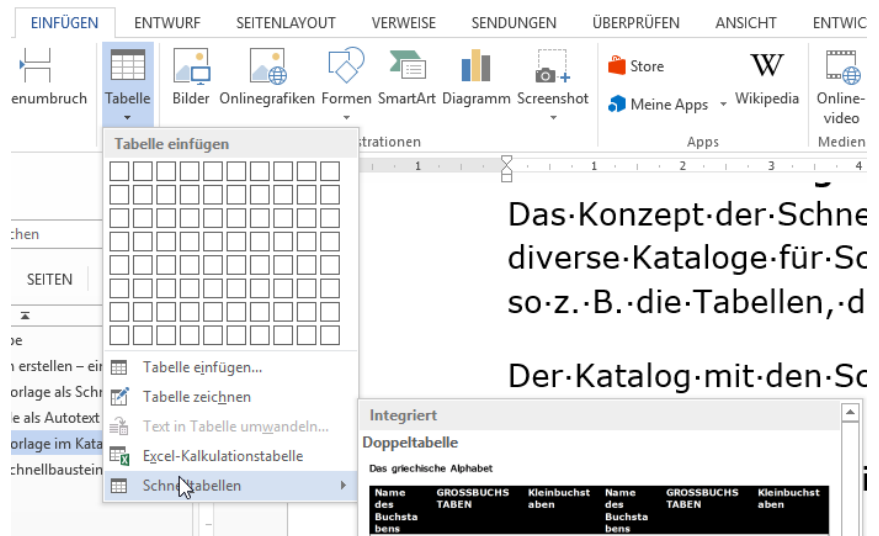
EINFÜGEN ENTWURF SEITENLAYOUT VERWEISE SENDUNGEN ÜBERPRÜFEN ANSICHT ENTWIC

enumbruch Tabelle Bilder Onlinegrafiken Formen SmartArt Diagramm Screenshot Store Meine Apps Wikipedia Onlinevideo

strationen Apps Medien

Tabelle einfügen

chen

SEITEN

be
n erstellen – ei
orlage als Schr
le als Autotext
orlage im Kata
chnellbaustein

Tabelle einfügen...
Tabelle zeichnen
Text in Tabelle umwandeln...
Excel-Kalkulationstabelle
Schnelltabellen

Das·Konzept·der·Schne
diverse·Kataloge·für·Sc
so·z.·B.·die·Tabellen,·d

Der·Katalog·mit·den·Sc

Integriert
Doppeltabelle
Das griechische Alphabet

| Name des Buchstabens | GROSSBUCHSTABEN | Kleinbuchstaben | Name des Buchstabens | GROSSBUCHSTABEN | Kleinbuchstaben |
|---|---|---|---|---|---|